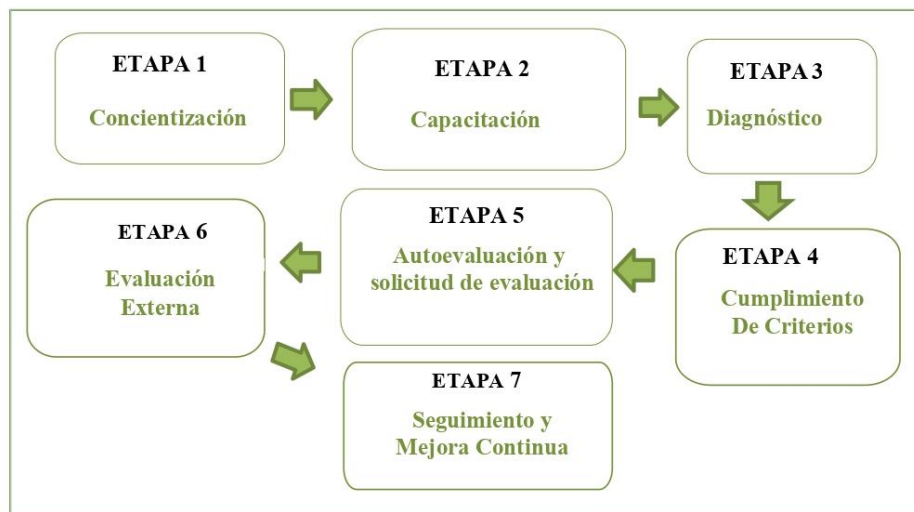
ETAPA 1
Concientización

ETAPA 2
Capacitación

ETAPA 3
Diagnóstico

ETAPA 4
Cumplimiento De Criterios

ETAPA 5
Autoevaluación y solicitud de evaluación

ETAPA 6
Evaluación Externa

ETAPA 7
Seguimiento y Mejora Continua